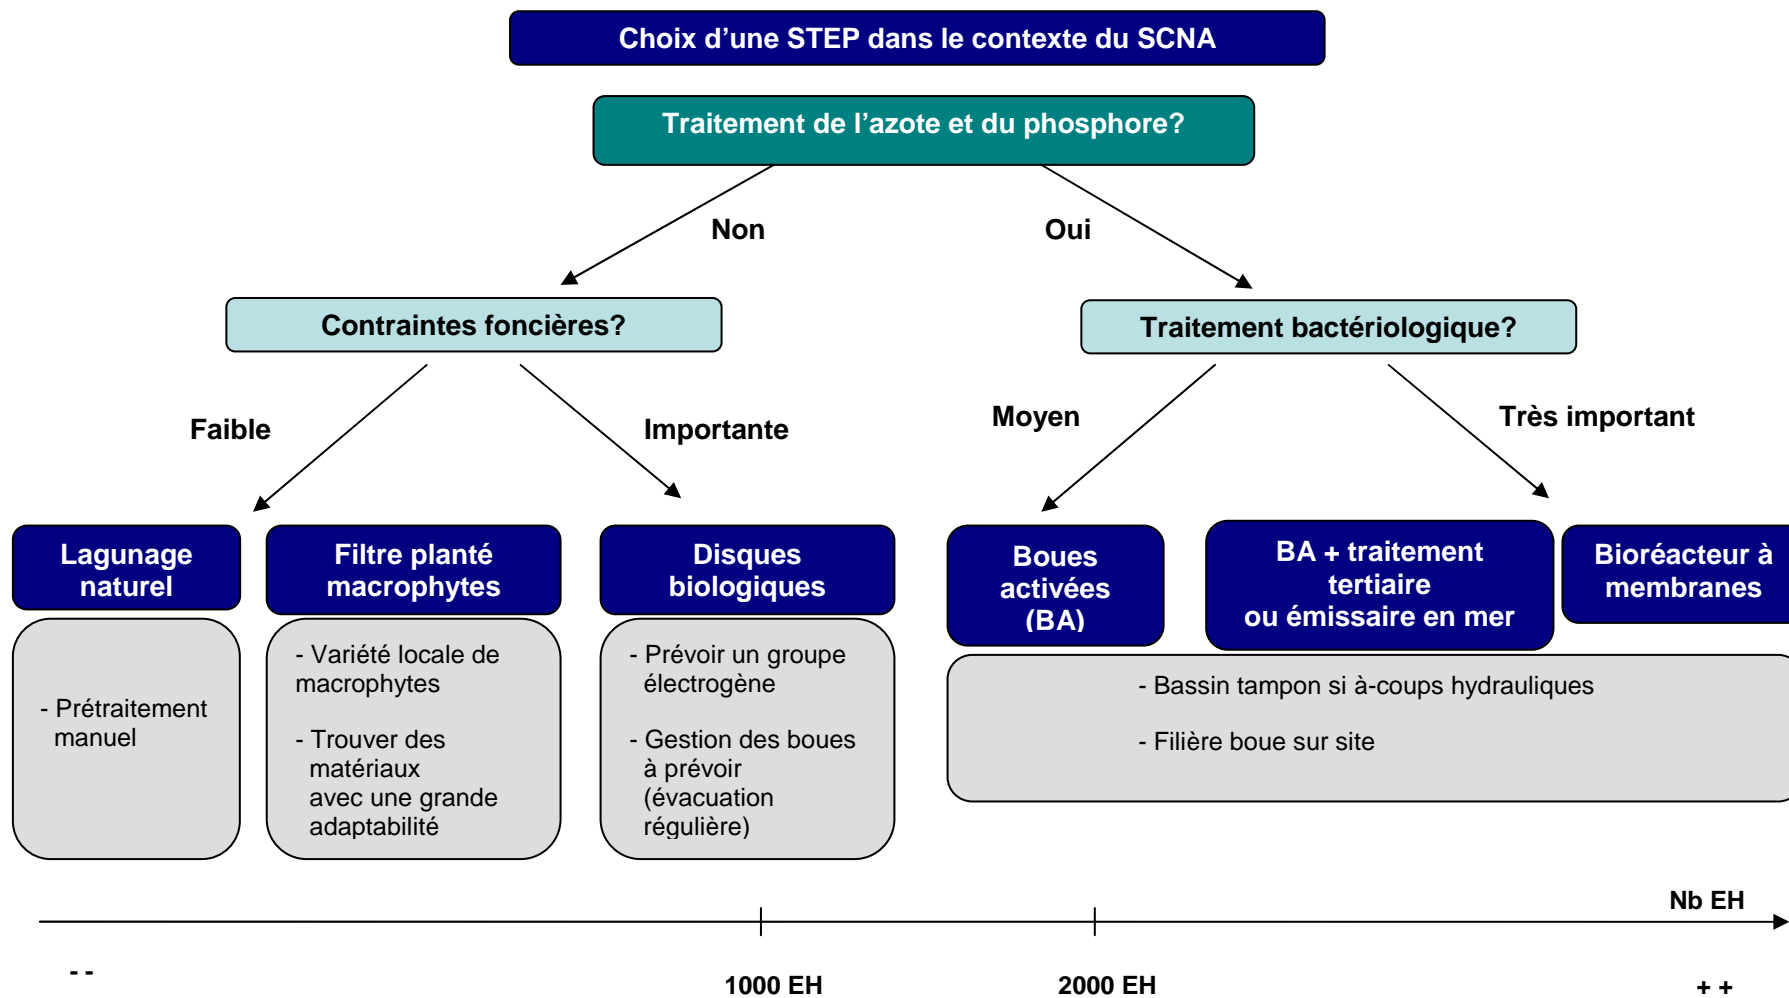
Choix d’une STEP dans le contexte du SCNA

Traitement de l’azote et du phosphore?

Non

Oui

Contraintes foncières?

Traitement bactériologique?

Faible

Importante

Moyen

Très important

Lagunage naturel

Filtre planté macrophytes

Disques biologiques

Boues activées (BA)

BA + traitement tertiaire ou émissaire en mer

Bioréacteur à membranes

- Prétraitement manuel

- Variété locale de macrophytes

- Trouver des matériaux avec une grande adaptabilité

- Prévoir un groupe électrogène

- Gestion des boues à prévoir (évacuation régulière)

- Bassin tampon si à-coups hydrauliques

- Filière boue sur site

Nb EH

- -

1000 EH

2000 EH

+ +